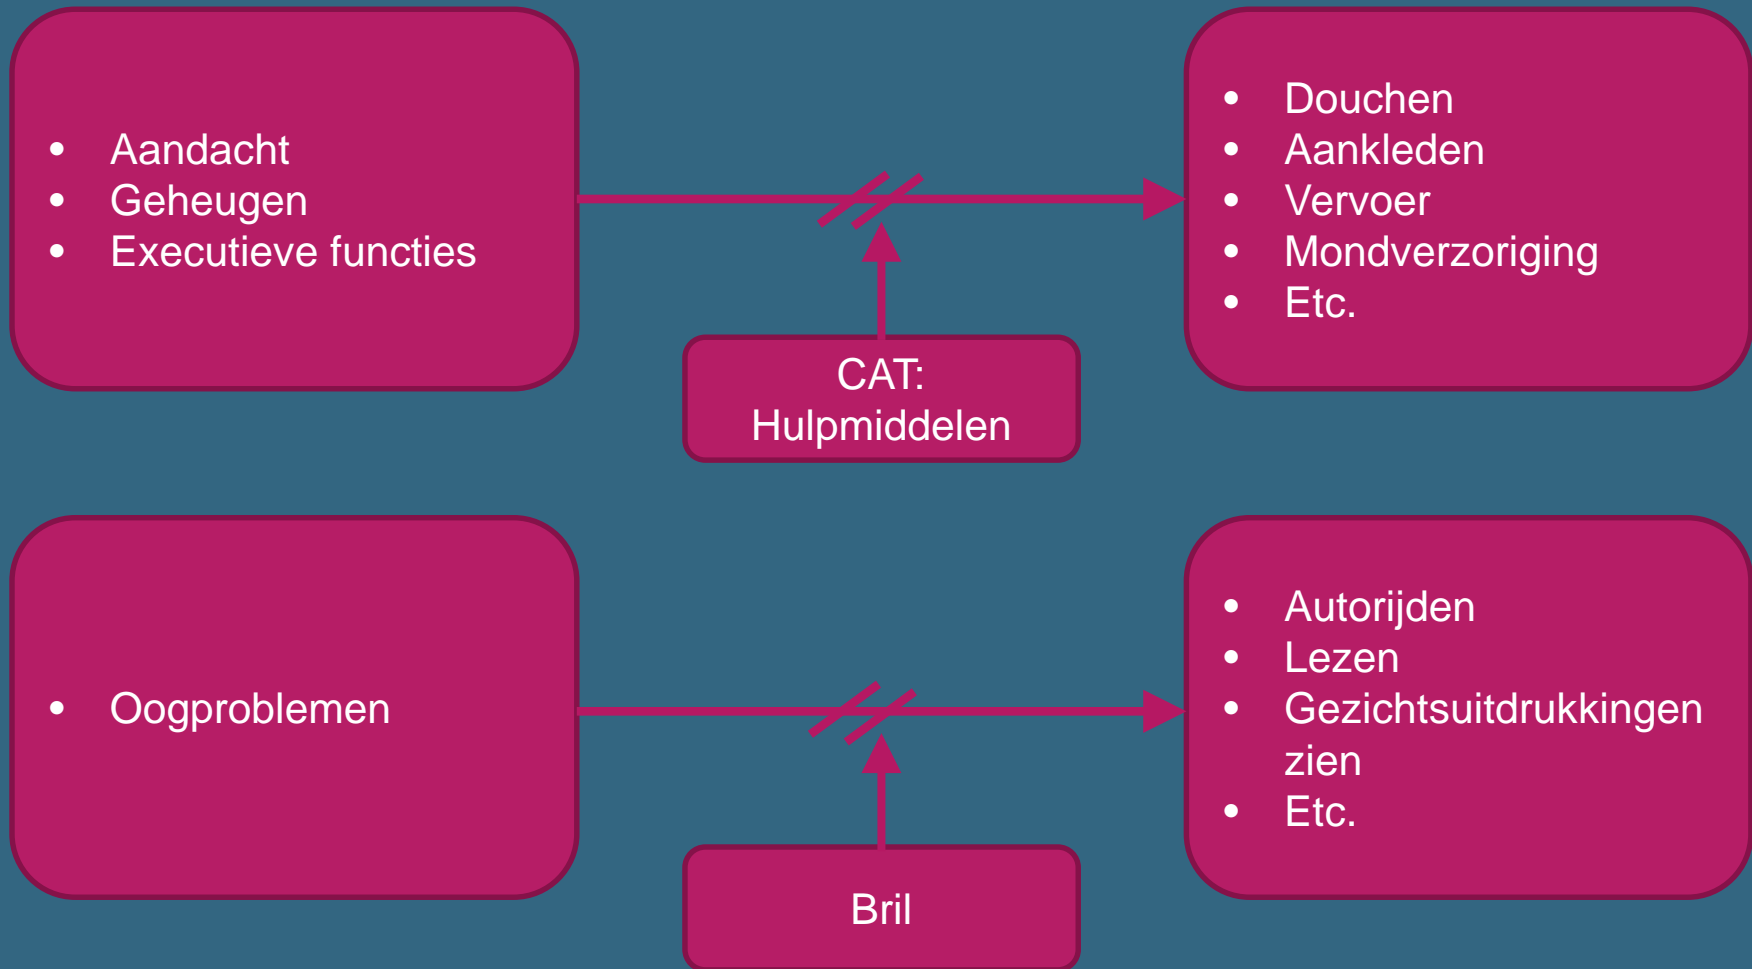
- Aandacht
- Geheugen
- Executieve functies

- Douchen
- Aankleden
- Vervoer
- Mondverzoriging
- Etc.

CAT:
Hulpmiddelen

- Oogproblemen

- Autorijden
- Lezen
- Gezichtsuitdrukkingen zien
- Etc.

Bril